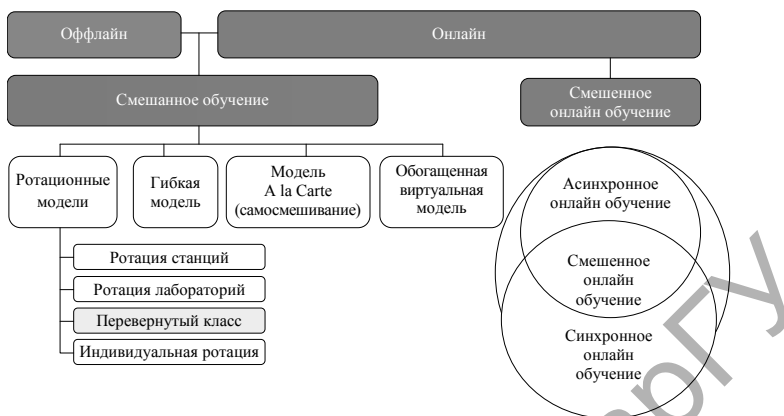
Оффлайн

Онлайн

Смешанное обучение

Смешенное онлайн обучение

Ротационные модели

Гибкая модель

Модель A la Carte (самосмешивание)

Обогащенная виртуальная модель

Ротация станций

Ротация лабораторий

Перевернутый класс

Индивидуальная ротация

Асинхронное онлайн обучение

Смешенное онлайн обучение

Синхронное онлайн обучение

БрГУ